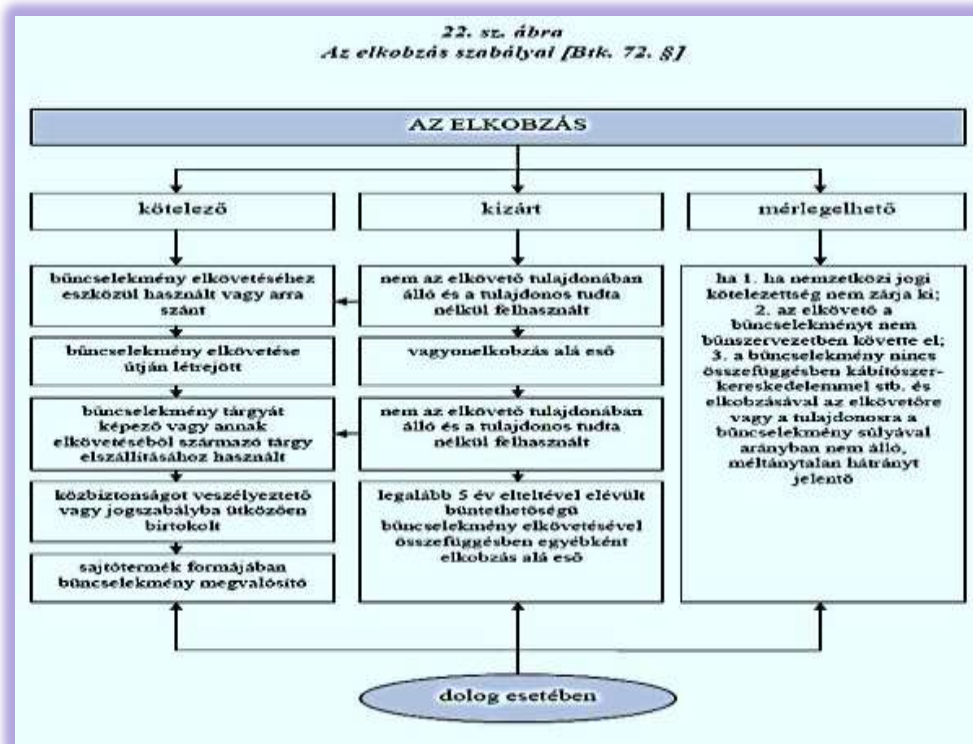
22. sz. ábra
Az elkobzás szabályai [Btk. 72. §]

AZ ELKOBZÁS

kötelező

kizárt

mérlegelhető

bűncselekmény elkövetéséhez eszközül használt vagy arra szánt

bűncselekmény elkövetése útján létrejött

bűncselekmény tárgyát képező vagy annak elkövetéséből származó tárgy elszállításához használt

közbiztonságot veszélyeztető vagy jogszabályba ütközően birtokolt

sajtótermék formájában bűncselekmény megvalósító

nem az elkövető tulajdonában álló és a tulajdonos tudta nélkül felhasznált

vagyonelkobzás alá eső

nem az elkövető tulajdonában álló és a tulajdonos tudta nélkül felhasznált

legalább 5 év elteltével elévült büntethetőségű bűncselekmény elkövetésével összefüggésben egyébként elkobzás alá eső

ha 1. ha nemzetközi jogi kötelezettség nem zárja ki; 2. az elkövető a bűncselekményt nem bűnszervezetben követte el; 3. a bűncselekmény nincs összefüggésben kábítószer-kereskedelemmel stb. és elkobzásával az elkövetőre vagy a tulajdonosra a bűncselekmény súlyával arányban nem álló, méltánytalan hátrányt jelentő

dolog esetében